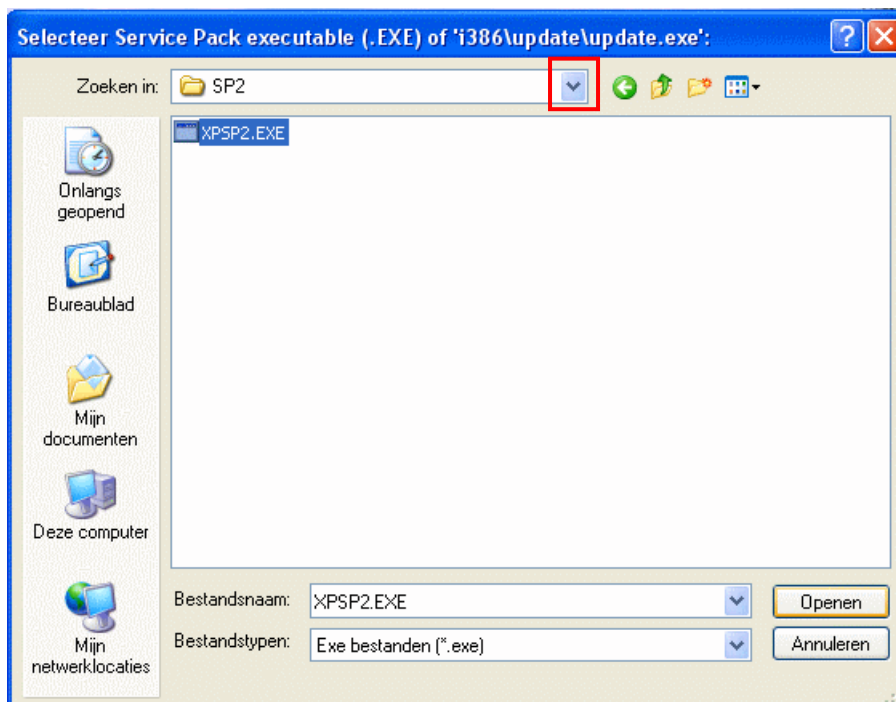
Selecteer Service Pack executable (.EXE) of 'i386\update\update.exe':

?

Zoeken in: SP2

XPSP2.EXE

Onlangs geopend

Bureaublad

Mijn documenten

Deze computer

Mijn netwerklocaties

Bestandsnaam: XPSP2.EXE

Bestandstypen: Exe bestanden (*.exe)

Openen

Annuleren